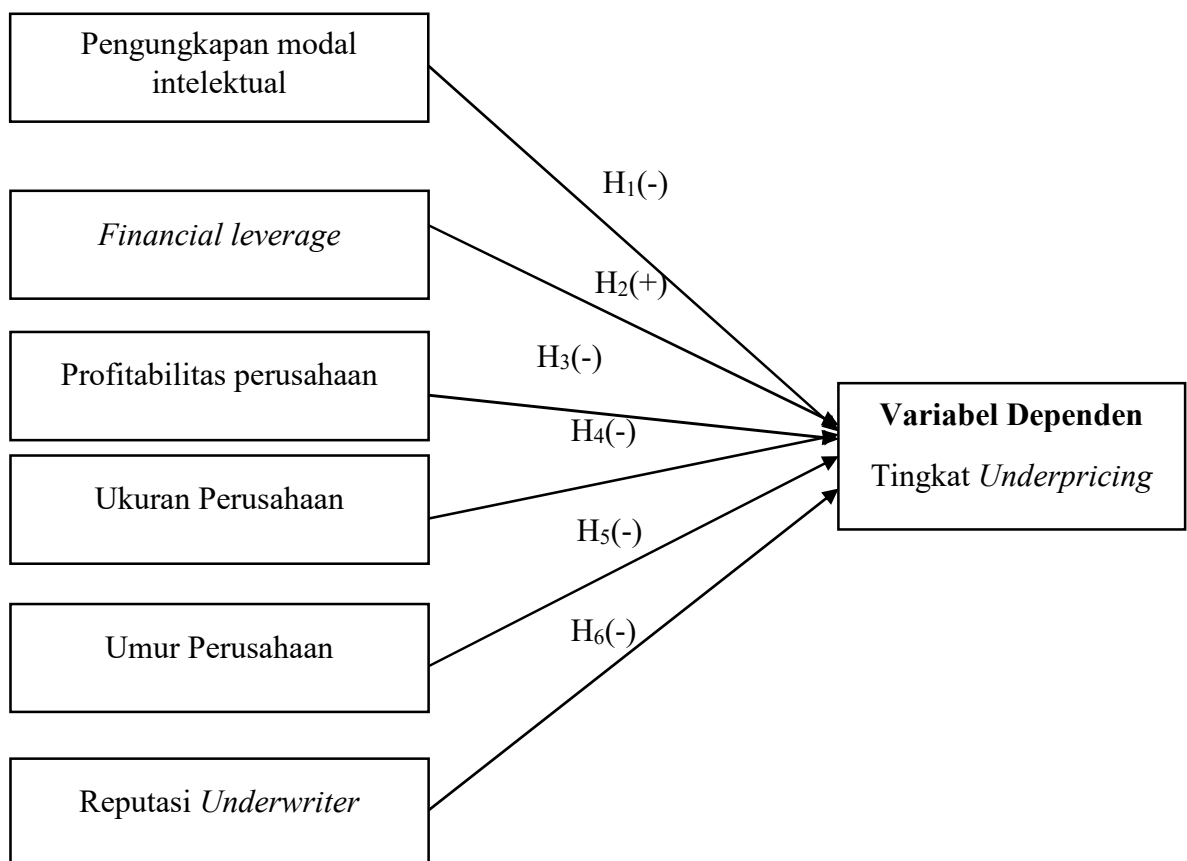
Pengungkapan modal intelektual

$H_1$(-)

Financial leverage

$H_2$(+)

$H_3$(-)

Profitabilitas perusahaan

$H_4$(-)

Ukuran Perusahaan

$H_5$(-)

Umur Perusahaan

$H_6$(-)

Reputasi Underwriter

**Variabel Dependen**

Tingkat Underpricing